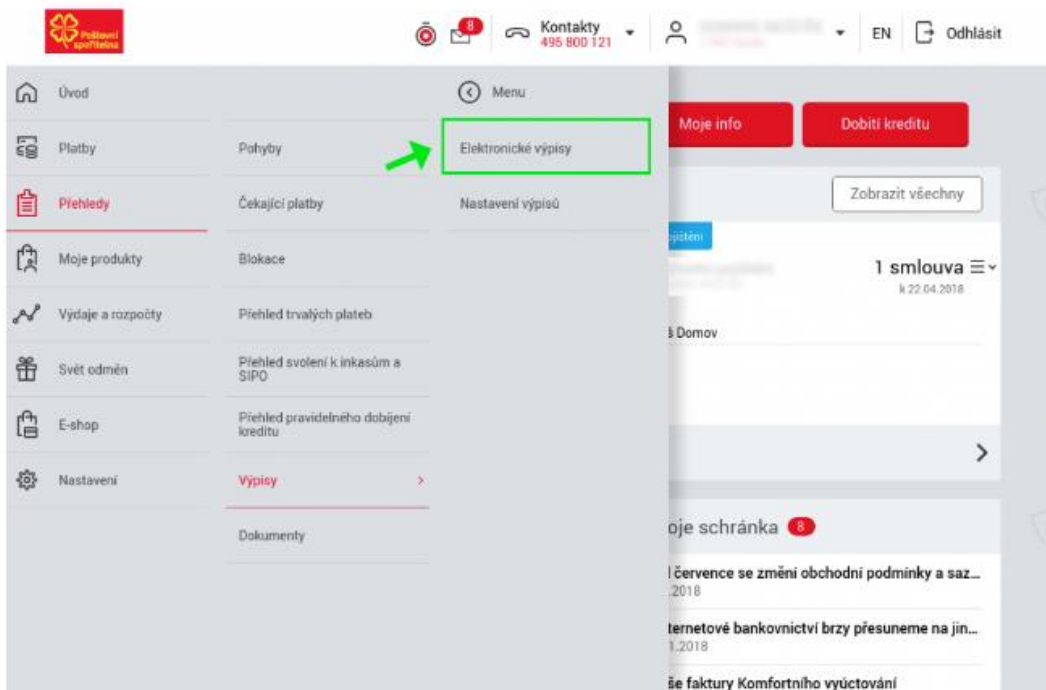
Poštovní spořitelna

8 Kontakty 495 800 121 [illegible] EN Odhlásit

Úvod
Platby
Přehledy
Moje produkty
Výdaje a rozpočty
Svět odměn
E-shop
Nastavení

Pohyby
Čekající platby
Blokace
Přehled trvalých plateb
Přehled svolení k inkasům a SIPO
Přehled pravidelného dobíjení kreditu
Výpisy >
Dokumenty

Menu
Elektronické výpisy
Nastavení výpisů

Moje info
Dobití kreditu

Zobrazit všechny

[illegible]jištění

1 smlouva
k 22.04.2018

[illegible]š Domov

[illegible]oje schránka 8

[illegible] července se změní obchodní podmínky a saz...
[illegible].2018

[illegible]ternetové bankovnictví brzy přesuneme na jin...
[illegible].2018

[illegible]še faktury Komfortního vyúčtování